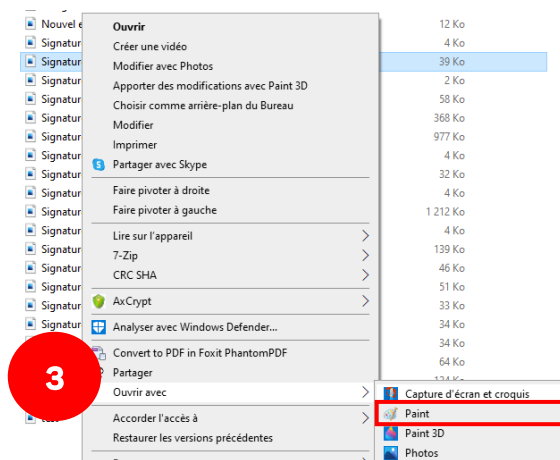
Nouvel e
Signatur
Signatur
Signatur
Signatur
Signatur
Signatur
Signatur
Signatur
Signatur
Signatur
Signatur
Signatur
Signatur
Signatur
Signatur
Signatur

Ouvrir
Créer une vidéo
Modifier avec Photos
Apporter des modifications avec Paint 3D
Choisir comme arrière-plan du Bureau
Modifier
Imprimer
Partager avec Skype
Faire pivoter à droite
Faire pivoter à gauche
Lire sur l'appareil
7-Zip
CRC SHA
AxCrypt
Analyser avec Windows Defender...
Convert to PDF in Foxit PhantomPDF
Partager
Ouvrir avec
Accorder l'accès à
Restaurer les versions précédentes

12 Ko
4 Ko
39 Ko
2 Ko
58 Ko
368 Ko
977 Ko
4 Ko
32 Ko
4 Ko
1 212 Ko
4 Ko
139 Ko
46 Ko
51 Ko
33 Ko
34 Ko
34 Ko
64 Ko

3

Capture d'écran et croquis
Paint
Paint 3D
Photos